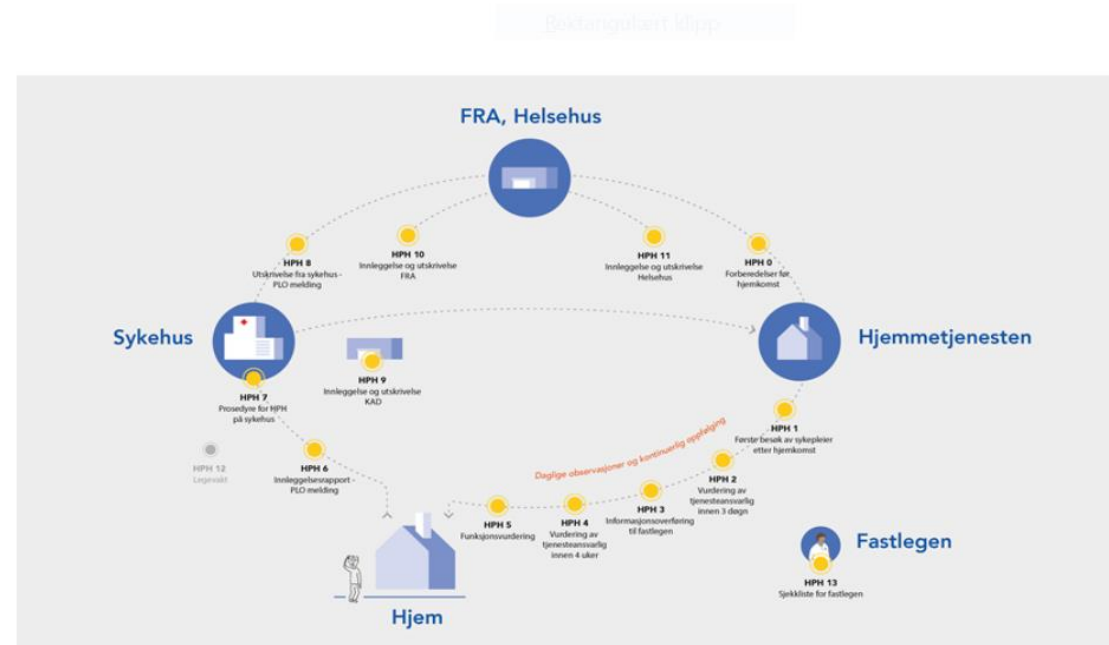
Rektangulært klipp

FRA, Helsehus

HPH 8
Utskrivelse fra sykehus - PLO melding

HPH 10
Innleggelse og utskrivelse FRA

HPH 11
Innleggelse og utskrivelse Helsehus

HPH 0
Forberedelser før hjemkomst

Sykehus

Hjemmetjenesten

HPH 9
Innleggelse og utskrivelse KAD

HPH 7
Prosedyre for HPH på sykehus

HPH 12
Legevakt

HPH 6
Innleggelsesrapport - PLO melding

Daglige observasjoner og kontinuerlig oppfølging

HPH 1
Første besøk av sykepleier etter hjemkomst

HPH 2
Vurdering av tjenesteansvarlig innen 3 døgn

HPH 3
Informasjonsoverføring til fastlegen

HPH 4
Vurdering av tjenesteansvarlig innen 4 uker

HPH 5
Funksjonsvurdering

Fastlegen

HPH 13
Sjekkliste for fastlegen

Hjem